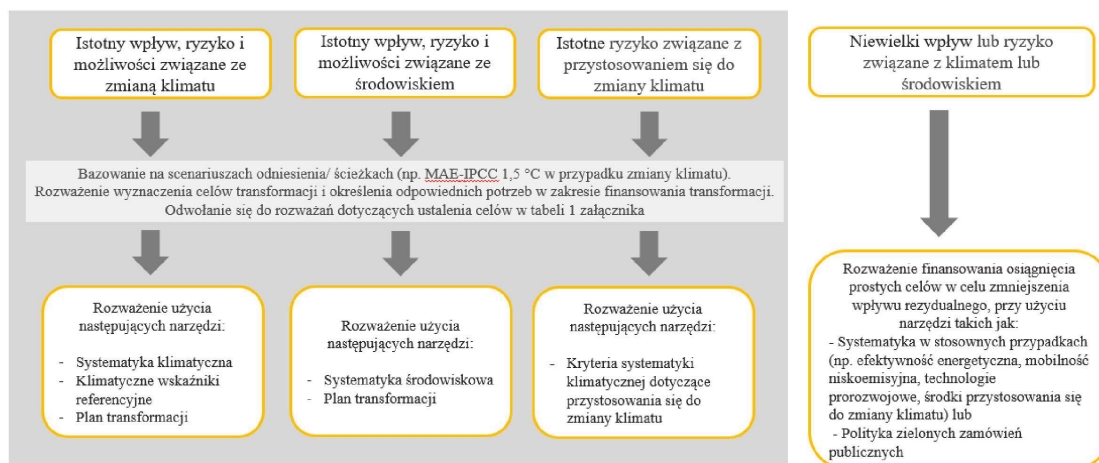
Istotny wpływ, ryzyko i możliwości związane ze zmianą klimatu

Istotny wpływ, ryzyko i możliwości związane ze środowiskiem

Istotne ryzyko związane z przystosowaniem się do zmiany klimatu

Niewielki wpływ lub ryzyko związane z klimatem lub środowiskiem

Bazowanie na scenariuszach odniesienia/ ścieżkach (np. MAE-IPCC 1,5 °C w przypadku zmiany klimatu). Rozważenie wyznaczenia celów transformacji i określenia odpowiednich potrzeb w zakresie finansowania transformacji. Odwołanie się do rozważań dotyczących ustalenia celów w tabeli 1 załącznika

Rozważenie użycia następujących narzędzi:

- Systematyka klimatyczna
- Klimatyczne wskaźniki referencyjne
- Plan transformacji

Rozważenie użycia następujących narzędzi:

- Systematyka środowiskowa
- Plan transformacji

Rozważenie użycia następujących narzędzi:

- Kryteria systematyki klimatycznej dotyczące przystosowania się do zmiany klimatu

Rozważenie finansowania osiągnięcia prostych celów w celu zmniejszenia wpływu rezydualnego, przy użyciu narzędzi takich jak:
- Systematyka w stosownych przypadkach (np. efektywność energetyczna, mobilność niskoemisyjna, technologie prorozwojowe, środki przystosowania się do zmiany klimatu) lub
- Polityka zielonych zamówień publicznych